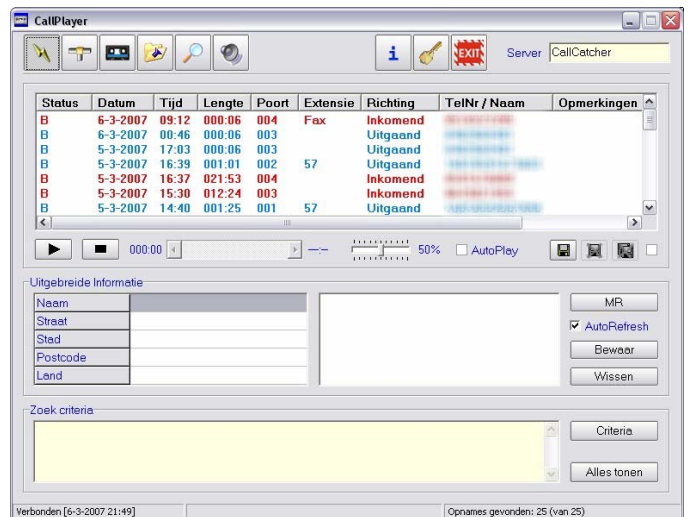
CallPlayer

EXIT

Server CallCatcher

| Status | Datum | Tijd | Lengte | Poort | Extensie | Richting | TelNr / Naam | Opmerkingen |
|---|---|---|---|---|---|---|---|---|
| B | 6-3-2007 | 09:12 | 000:06 | 004 | Fax | Inkomend | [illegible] | |
| B | 6-3-2007 | 00:46 | 000:06 | 003 | | Uitgaand | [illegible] | |
| B | 5-3-2007 | 17:03 | 000:06 | 003 | | Uitgaand | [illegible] | |
| B | 5-3-2007 | 16:39 | 001:01 | 002 | 57 | Uitgaand | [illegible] | |
| B | 5-3-2007 | 16:37 | 021:53 | 004 | | Inkomend | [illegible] | |
| B | 5-3-2007 | 15:30 | 012:24 | 003 | | Inkomend | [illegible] | |
| B | 5-3-2007 | 14:40 | 001:25 | 001 | 57 | Uitgaand | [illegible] | |

000:00 --:-- 50% AutoPlay

Uitgebreide Informatie

Naam
Straat
Stad
Postcode
Land

MR
AutoRefresh
Bewaar
Wissen

Zoek criteria

Criteria
Alles tonen

Verbonden [6-3-2007 21:49]
Opnames gevonden: 25 (van 25)